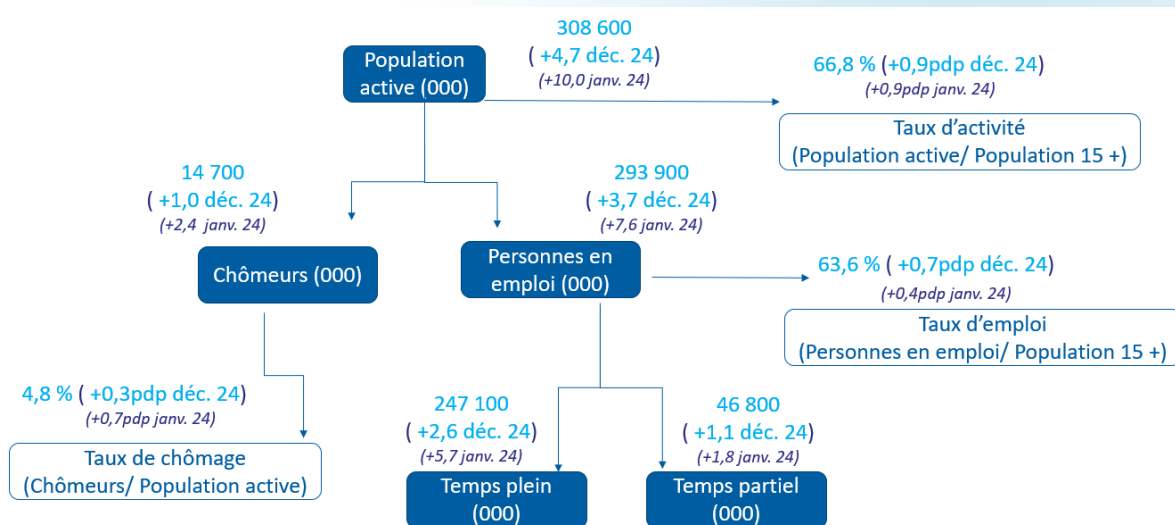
Population active (000)

308 600
( +4,7 déc. 24)
(+10,0 janv. 24)

66,8 % (+0,9pdp déc. 24)
(+0,9pdp janv. 24)

Taux d'activité
(Population active/ Population 15 +)

14 700
( +1,0 déc. 24)
(+2,4 janv. 24)

293 900
( +3,7 déc. 24)
(+7,6 janv. 24)

Chômeurs (000)

Personnes en emploi (000)

63,6 % ( +0,7pdp déc. 24)
(+0,4pdp janv. 24)

Taux d'emploi
(Personnes en emploi/ Population 15 +)

4,8 % ( +0,3pdp déc. 24)
(+0,7pdp janv. 24)

Taux de chômage
(Chômeurs/ Population active)

247 100
( +2,6 déc. 24)
(+5,7 janv. 24)

46 800
( +1,1 déc. 24)
(+1,8 janv. 24)

Temps plein (000)

Temps partiel (000)